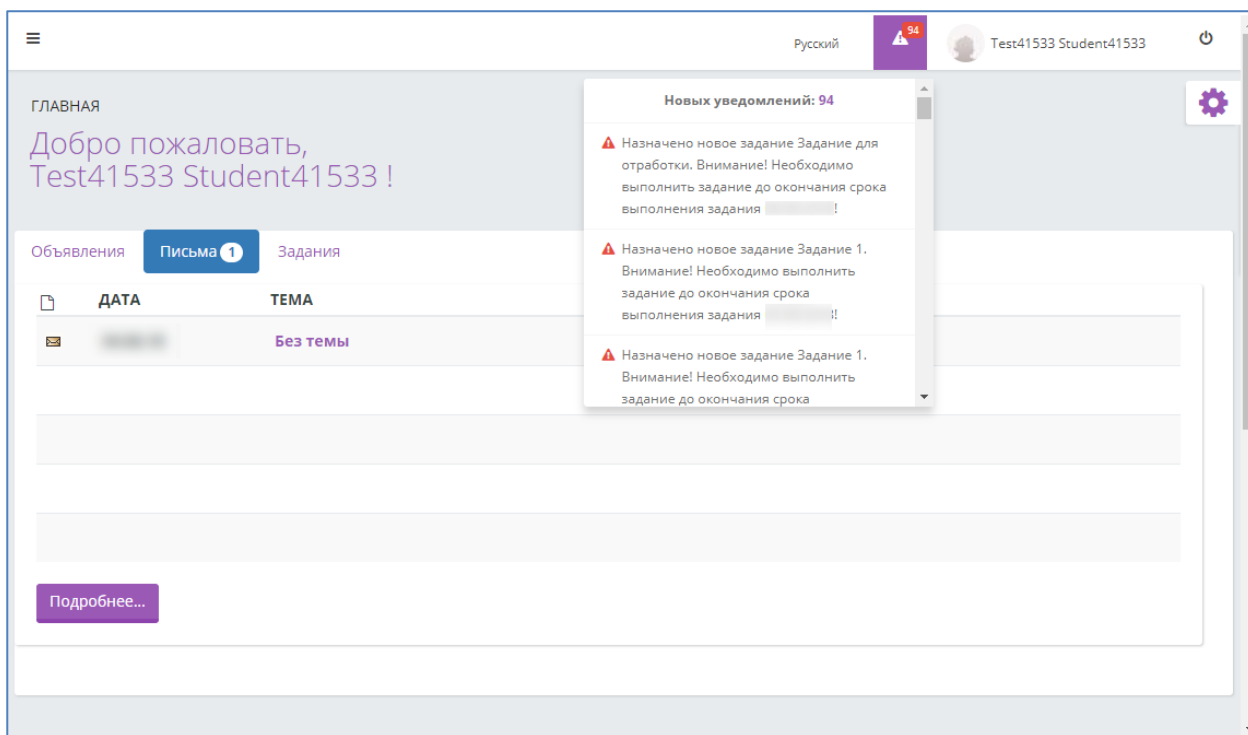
Русский 94 Test41533 Student41533

ГЛАВНАЯ

Добро пожаловать, Test41533 Student41533 !

Новых уведомлений: 94

Назначено новое задание Задание для отработки. Внимание! Необходимо выполнить задание до окончания срока выполнения задания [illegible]!

Назначено новое задание Задание 1. Внимание! Необходимо выполнить задание до окончания срока выполнения задания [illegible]!

Назначено новое задание Задание 1. Внимание! Необходимо выполнить задание до окончания срока

Объявления Письма 1 Задания

| | ДАТА | ТЕМА |
|---|---|---|
| | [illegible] | Без темы |

Подробнее...